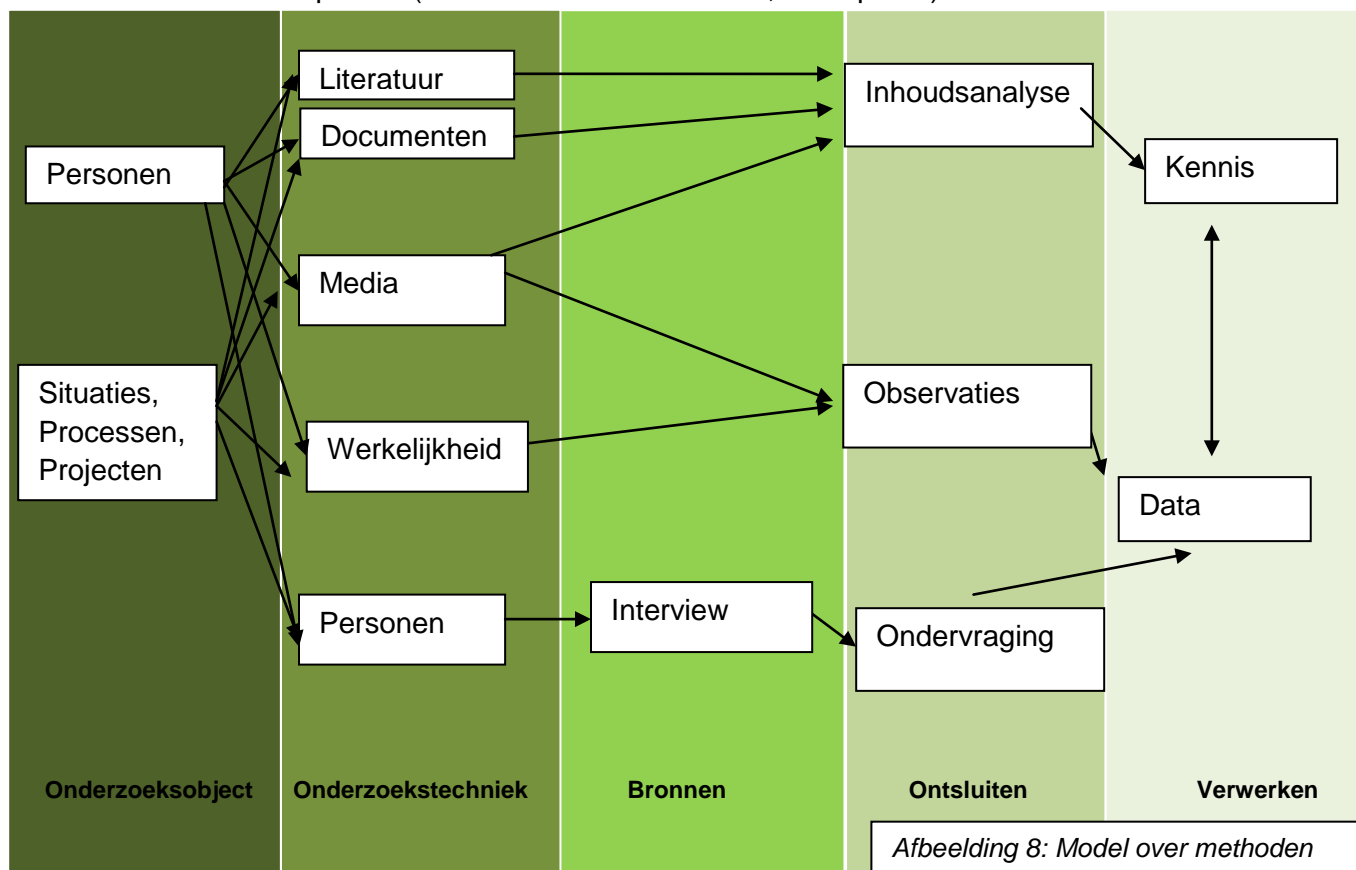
Literatuur

Documenten

Personen

Media

Situaties, Processen, Projecten

Werkelijkheid

Personen

Interview

Inhoudsanalyse

Kennis

Observaties

Data

Ondervraging

Onderzoeksobject

Onderzoekstechniek

Bronnen

Ontsluiten

Verwerken

Afbeelding 8: Model over methoden